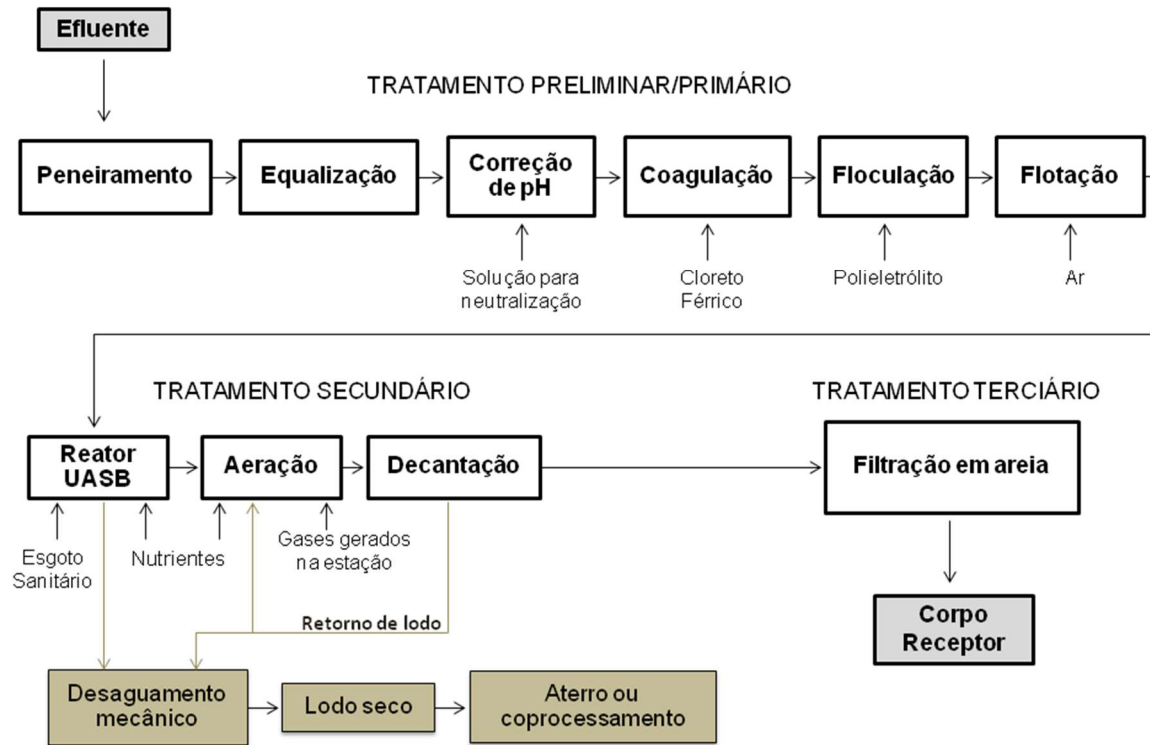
Efluente

TRATAMENTO PRELIMINAR/PRIMÁRIO

Peneiramento

Equalização

Correção de pH

Coagulação

Floculação

Flotação

Solução para neutralização

Cloreto Férrico

Polieletrólito

Ar

TRATAMENTO SECUNDÁRIO

TRATAMENTO TERCIÁRIO

Reator UASB

Aeração

Decantação

Filtração em areia

Esgoto Sanitário

Nutrientes

Gases gerados na estação

Retorno de lodo

Corpo Receptor

Desaguamento mecânico

Lodo seco

Aterro ou coprocessamento